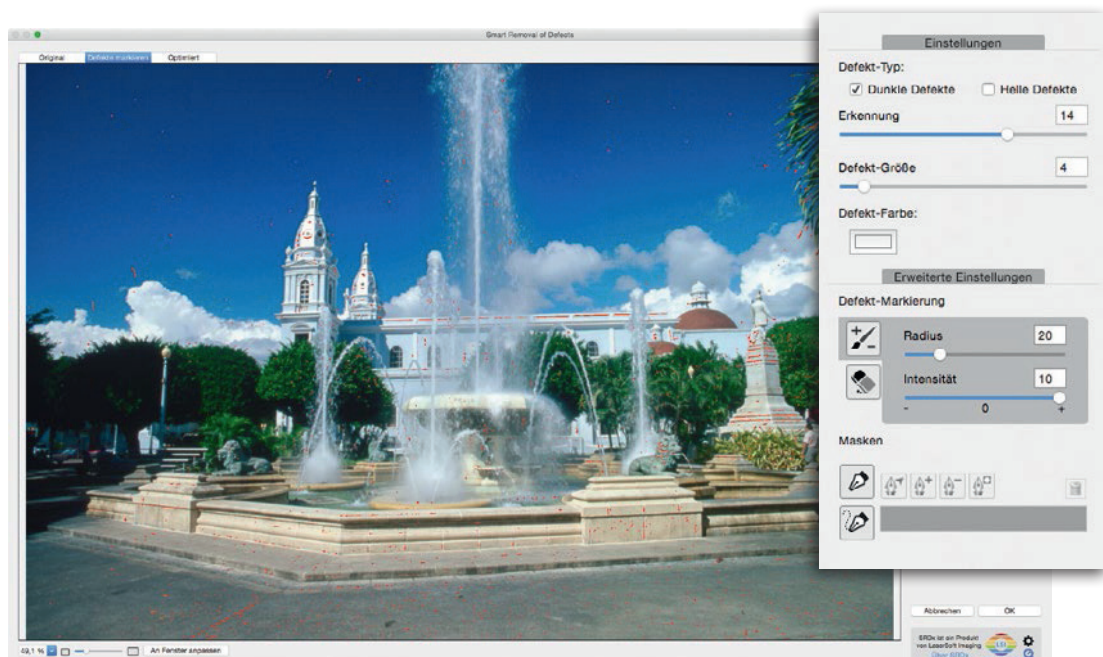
Smart Removal of Defects

Original | Defekte markieren | Optimiert

Einstellungen

Defekt-Typ:

☑ Dunkle Defekte ☐ Helle Defekte

Erkennung 14

Defekt-Größe 4

Defekt-Farbe:

Erweiterte Einstellungen

Defekt-Markierung

Radius 20

Intensität 10

- 0 +

Masken

Abbrechen OK

SRDx ist ein Produkt von LaserSoft Imaging
Über SRDx

49,1 % An Fenster anpassen